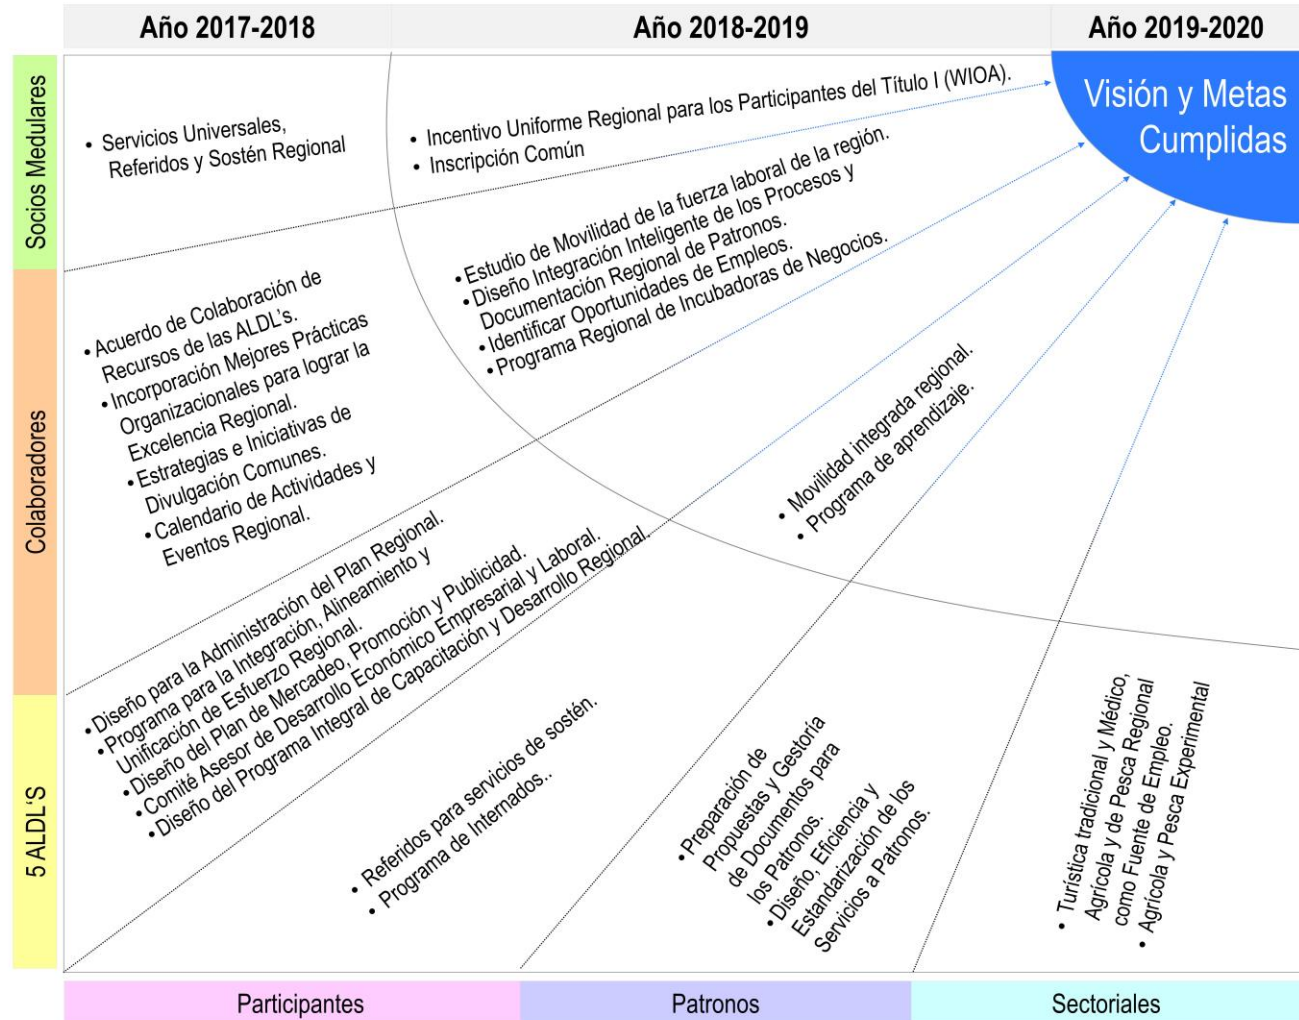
Año 2017-2018

Año 2018-2019

Año 2019-2020

Visión y Metas Cumplidas

Socios Medulares

Colaboradores

5 ALDL'S

• Servicios Universales, Referidos y Sostén Regional

• Incentivo Uniforme Regional para los Participantes del Título I (WIOA).
• Inscripción Común

• Estudio de Movilidad de la fuerza laboral de la región.
• Diseño Integración Inteligente de los Procesos y Documentación Regional de Patronos.
• Identificar Oportunidades de Empleos.
• Programa Regional de Incubadoras de Negocios.

• Acuerdo de Colaboración de Recursos de las ALDL's.
• Incorporación Mejores Prácticas Organizacionales para lograr la Excelencia Regional.
• Estrategias e Iniciativas de Divulgación Comunes.
• Calendario de Actividades y Eventos Regional.

• Movilidad integrada regional.
• Programa de aprendizaje.

• Diseño para la Administración del Plan Regional.
• Programa para la Integración, Alineamiento y Unificación de Esfuerzo Regional.
• Diseño del Plan de Mercadeo, Promoción y Publicidad.
• Comité Asesor de Desarrollo Económico Empresarial y Laboral.
• Diseño del Programa Integral de Capacitación y Desarrollo Regional.

• Referidos para servicios de sostén.
• Programa de Internados..

• Preparación de Propuestas y Gestoría de Documentos para los Patronos.
• Diseño, Eficiencia y Estandarización de los Servicios a Patronos.

• Turística tradicional y Médico, Agrícola y de Pesca Regional como Fuente de Empleo.
• Agrícola y Pesca Experimental

Participantes

Patronos

Sectoriales